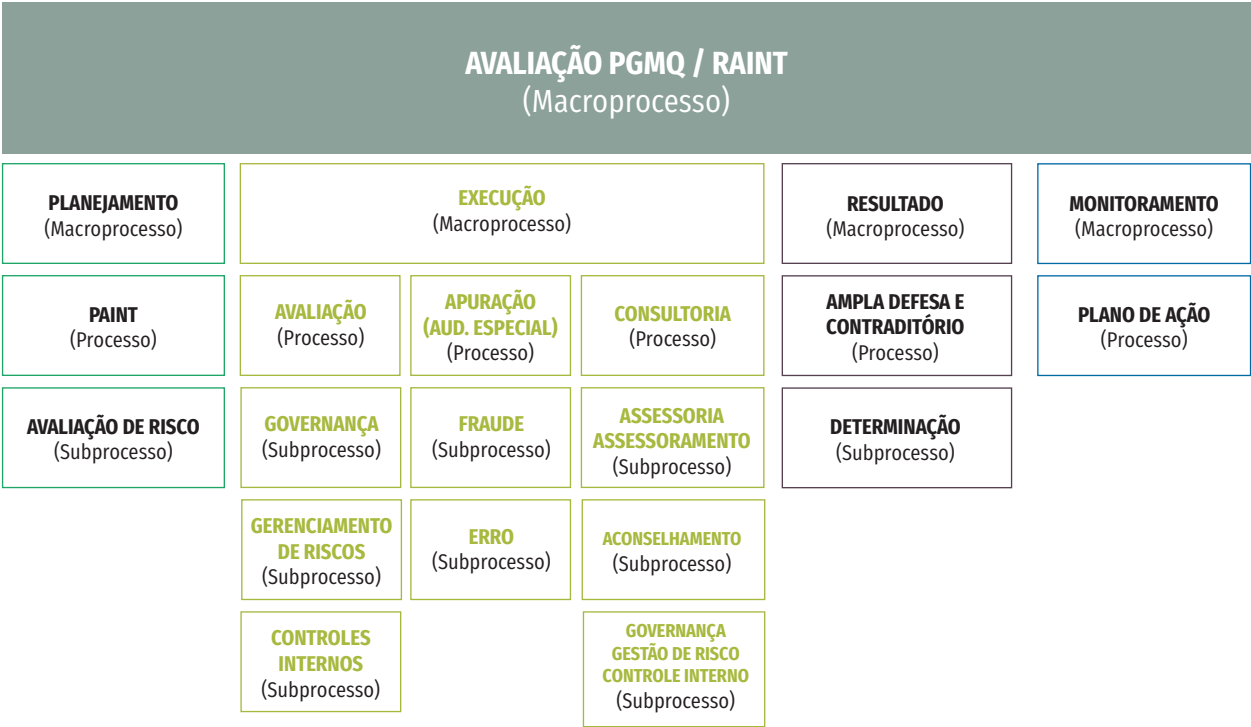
AVALIAÇÃO PGMQ / RAINT
(Macroprocesso)

PLANEJAMENTO
(Macroprocesso)

PAINT
(Processo)

AVALIAÇÃO DE RISCO
(Subprocesso)

EXECUÇÃO
(Macroprocesso)

AVALIAÇÃO
(Processo)

GOVERNANÇA
(Subprocesso)

GERENCIAMENTO DE RISCOS
(Subprocesso)

CONTROLES INTERNOS
(Subprocesso)

APURAÇÃO
(AUD. ESPECIAL)
(Processo)

FRAUDE
(Subprocesso)

ERRO
(Subprocesso)

CONSULTORIA
(Processo)

ASSESSORIA
ASSESSORAMENTO
(Subprocesso)

ACONSELHAMENTO
(Subprocesso)

GOVERNANÇA
GESTÃO DE RISCO
CONTROLE INTERNO
(Subprocesso)

RESULTADO
(Macroprocesso)

AMPLA DEFESA E CONTRADITÓRIO
(Processo)

DETERMINAÇÃO
(Subprocesso)

MONITORAMENTO
(Macroprocesso)

PLANO DE AÇÃO
(Processo)